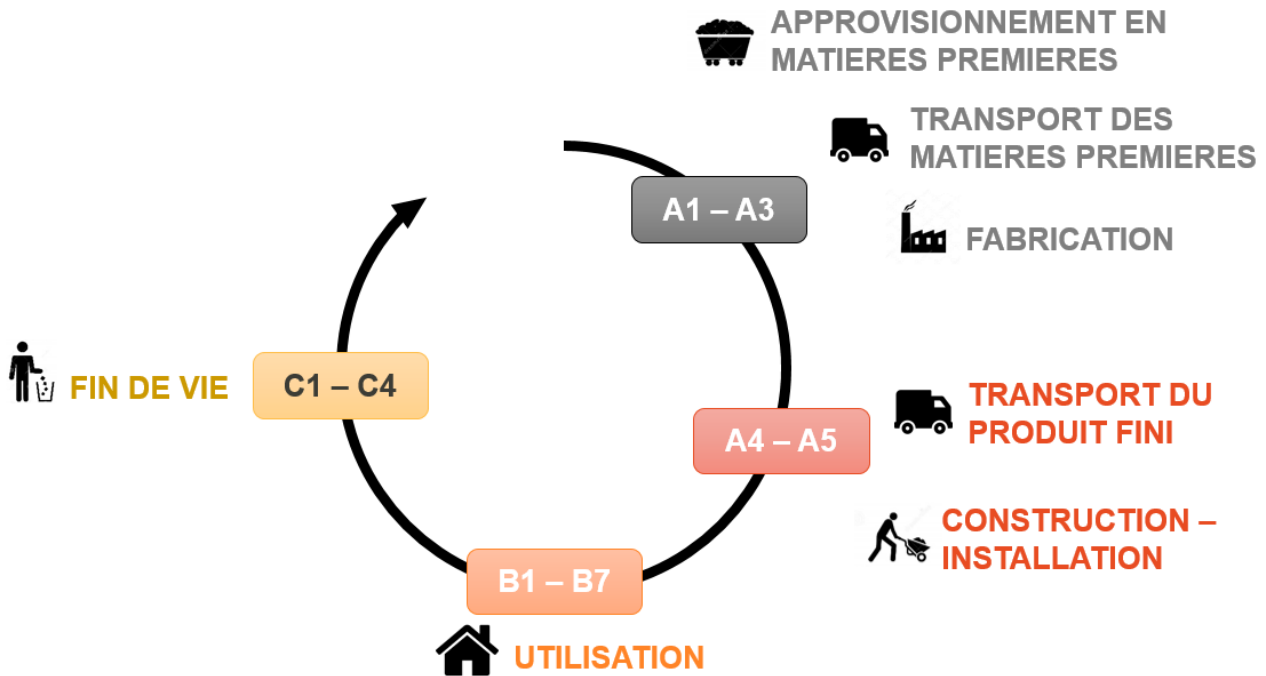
APPROVISIONNEMENT EN MATIERES PREMIERES

TRANSPORT DES MATIERES PREMIERES

A1 – A3

FABRICATION

FIN DE VIE

C1 – C4

TRANSPORT DU PRODUIT FINI

A4 – A5

CONSTRUCTION – INSTALLATION

B1 – B7

UTILISATION